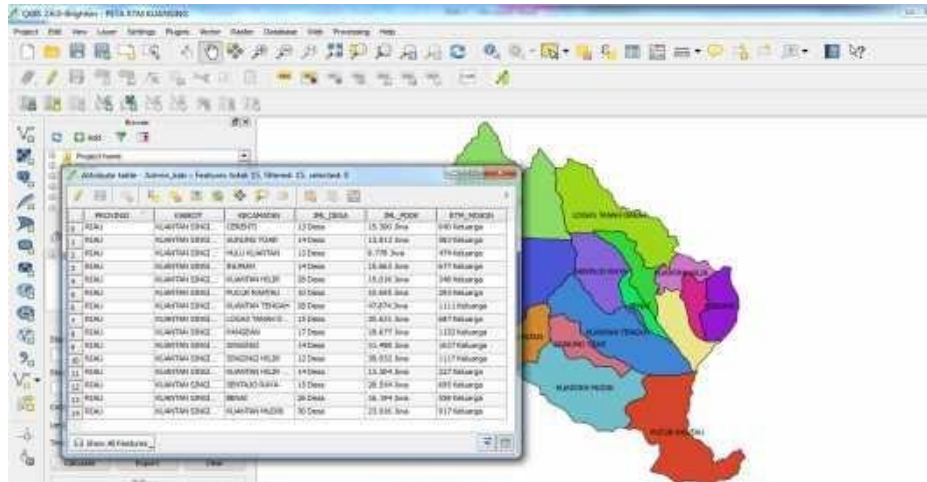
QGIS 2.6.0-Brighton - PETA RTM KUANSING

Project Edit View Layer Settings Plugins Vector Raster Database Web Processing Help

Browser

Add

Project home

Attribute table - Admin_kab :: Features total: 15, filtered: 15, selected: 0

| | PROVINSI | KABKOT | KECAMATAN | JML_DESA | JML_PDDK | RTM_MISKIN |
|---|---|---|---|---|---|---|
| 0 | RIAU | KUANTAN SINGI... | CERENTI | 13 Desa | 15.300 Jiwa | 640 Keluarga |
| 1 | RIAU | KUANTAN SINGI... | GUNUNG TOAR | 14 Desa | 13.812 Jiwa | 863 Keluarga |
| 2 | RIAU | KUANTAN SINGI... | HULU KUANTAN | 12 Desa | 8.778 Jiwa | 474 Keluarga |
| 3 | RIAU | KUANTAN SINGI... | INUMAN | 14 Desa | 15.863 Jiwa | 677 Keluarga |
| 4 | RIAU | KUANTAN SINGI... | KUANTAN HILIR | 16 Desa | 15.016 Jiwa | 348 Keluarga |
| 5 | RIAU | KUANTAN SINGI... | PUCUK RANTAU | 10 Desa | 10.665 Jiwa | 393 Keluarga |
| 6 | RIAU | KUANTAN SINGI... | KUANTAN TENGAH | 35 Desa | 47.874 Jiwa | 1111 Keluarga |
| 7 | RIAU | KUANTAN SINGI... | LOGAS TANAH D... | 15 Desa | 20.631 Jiwa | 687 Keluarga |
| 8 | RIAU | KUANTAN SINGI... | PANGEAN | 17 Desa | 18.677 Jiwa | 1102 Keluarga |
| 9 | RIAU | KUANTAN SINGI... | SINGINGI | 14 Desa | 31.498 Jiwa | 1637 Keluarga |
| 10 | RIAU | KUANTAN SINGI... | SINGINGI HILIR | 12 Desa | 28.032 Jiwa | 1117 Keluarga |
| 11 | RIAU | KUANTAN SINGI... | KUANTAN HILIR ... | 13 Desa | 13.384 Jiwa | 327 Keluarga |
| 12 | RIAU | KUANTAN SINGI... | SENTAJO RAYA | 15 Desa | 28.554 Jiwa | 695 Keluarga |
| 13 | RIAU | KUANTAN SINGI... | BENAI | 26 Desa | 16.394 Jiwa | 598 Keluarga |
| 14 | RIAU | KUANTAN SINGI... | KUANTAN MUDIK | 30 Desa | 23.016 Jiwa | 917 Keluarga |

Show All Features

Calculate Export Filter

LOGAS TANAH DARAT
SINGINGI HILIR
KUANTAN TENGAH
GUNUNG TOAR
KUANTAN MUDIK
PUCUK RANTAU
INUMAN
CERENTI
BENAI